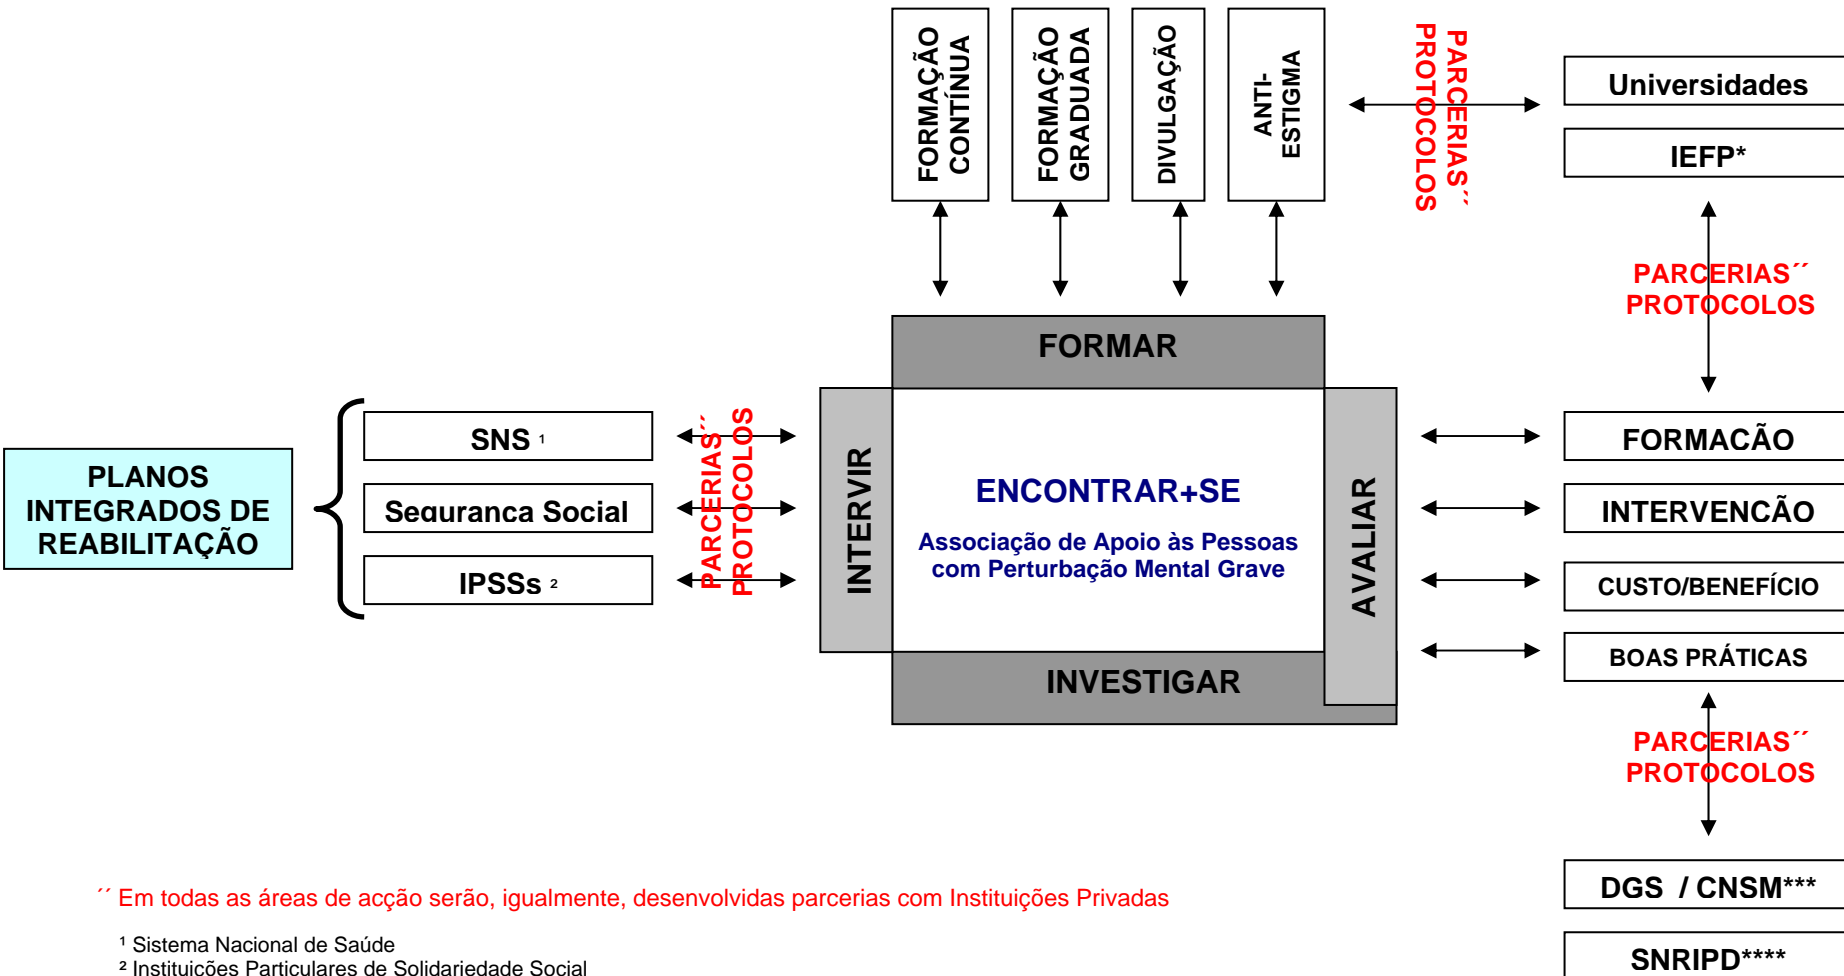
FORMAÇÃO CONTÍNUA

FORMAÇÃO GRADUADA

DIVULGAÇÃO

ANTI-ESTIGMA

PARCERIAS´´ PROTOCOLOS

Universidades

IEFP*

PARCERIAS´´ PROTOCOLOS

FORMAR

PLANOS INTEGRADOS DE REABILITAÇÃO

SNS ¹

Seguranca Social

IPSSs ²

PARCERIAS´´ PROTOCOLOS

INTERVIR

ENCONTRAR+SE

Associação de Apoio às Pessoas com Perturbação Mental Grave

AVALIAR

INVESTIGAR

FORMACÃO

INTERVENCÃO

CUSTO/BENEFÍCIO

BOAS PRÁTICAS

PARCERIAS´´ PROTOCOLOS

DGS / CNSM***

SNRIPD****

´´ Em todas as áreas de acção serão, igualmente, desenvolvidas parcerias com Instituições Privadas

¹ Sistema Nacional de Saúde
² Instituicões Particulares de Solidariedade Social